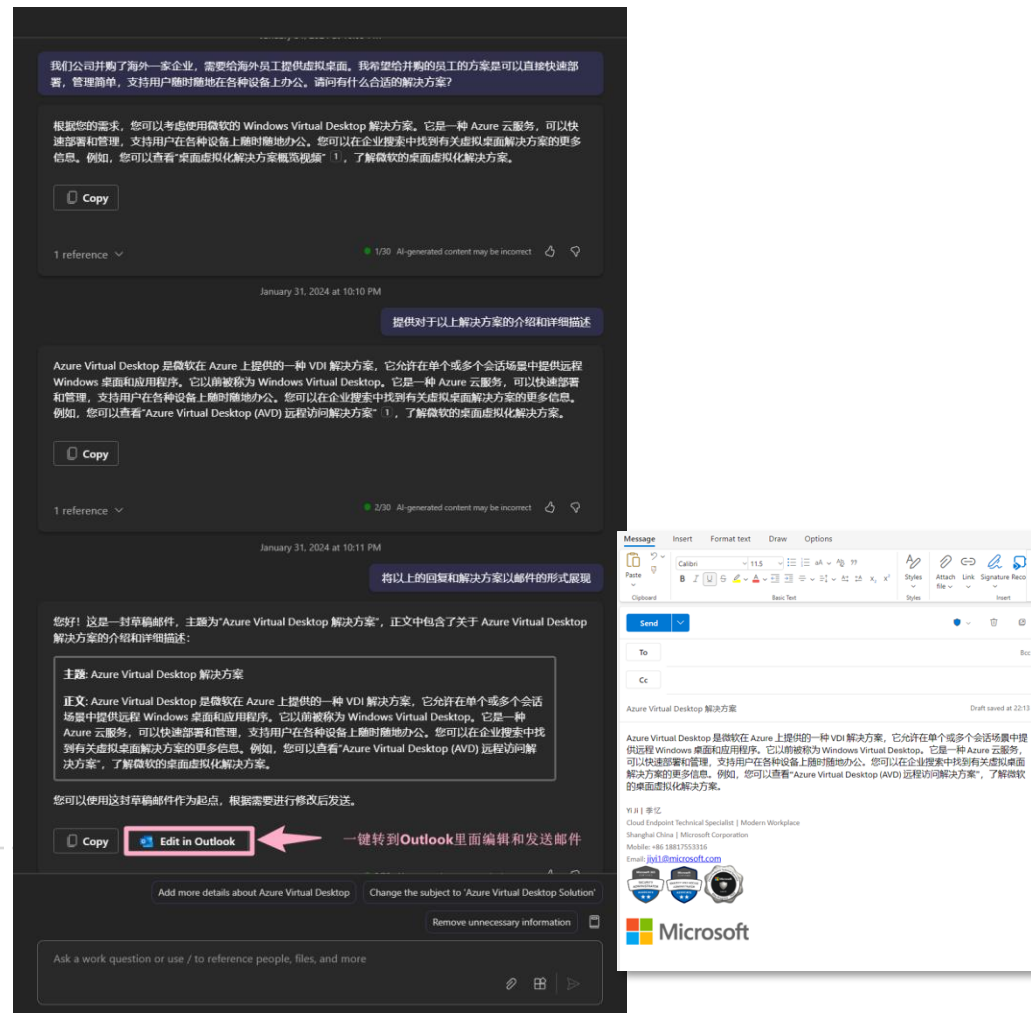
我们公司并购了海外一家企业，需要给海外员工提供虚拟桌面。我希望给并购的员工的方案是可以直接快速部署，管理简单，支持用户随时随地在各种设备上办公。请问有什么合适的解决方案？

根据您的需求，您可以考虑使用微软的 Windows Virtual Desktop 解决方案。它是一种 Azure 云服务，可以快速部署和管理，支持用户在各种设备上随时随地办公。您可以在企业搜索中找到有关虚拟桌面解决方案的更多信息。例如，您可以查看"桌面虚拟化解决方案概览视频" 1，了解微软的桌面虚拟化解决方案。

Copy

1 reference

1/30 AI-generated content may be incorrect

January 31, 2024 at 10:10 PM

提供对于以上解决方案的介绍和详细描述

Azure Virtual Desktop 是微软在 Azure 上提供的一种 VDI 解决方案，它允许在单个或多个会话场景中提供远程 Windows 桌面和应用程序。它以前被称为 Windows Virtual Desktop。它是一种 Azure 云服务，可以快速部署和管理，支持用户在各种设备上随时随地办公。您可以在企业搜索中找到有关虚拟桌面解决方案的更多信息。例如，您可以查看"Azure Virtual Desktop (AVD) 远程访问解决方案" 1，了解微软的桌面虚拟化解决方案。

Copy

1 reference

2/30 AI-generated content may be incorrect

January 31, 2024 at 10:11 PM

将以上的回复和解决方案以邮件的形式展现

您好！这是一封草稿邮件，主题为"Azure Virtual Desktop 解决方案"，正文中包含了关于 Azure Virtual Desktop 解决方案的介绍和详细描述：

主题: Azure Virtual Desktop 解决方案

正文: Azure Virtual Desktop 是微软在 Azure 上提供的一种 VDI 解决方案，它允许在单个或多个会话场景中提供远程 Windows 桌面和应用程序。它以前被称为 Windows Virtual Desktop。它是一种 Azure 云服务，可以快速部署和管理，支持用户在各种设备上随时随地办公。您可以在企业搜索中找到有关虚拟桌面解决方案的更多信息。例如，您可以查看"Azure Virtual Desktop (AVD) 远程访问解决方案"，了解微软的桌面虚拟化解决方案。

您可以使用这封草稿邮件作为起点，根据需要进行修改后发送。

Copy Edit in Outlook

一键转到Outlook里面编辑和发送邮件

Add more details about Azure Virtual Desktop | Change the subject to 'Azure Virtual Desktop Solution' | Remove unnecessary information

Ask a work question or use / to reference people, files, and more

Message Insert Format text Draw Options

Paste Clipboard Calibri 11.5 Basic Text Styles Styles Attach file Link Signature Reco Insert

Send

To

Cc

Bcc

Azure Virtual Desktop 解决方案

Draft saved at 22:13

Azure Virtual Desktop 是微软在 Azure 上提供的一种 VDI 解决方案，它允许在单个或多个会话场景中提供远程 Windows 桌面和应用程序。它以前被称为 Windows Virtual Desktop。它是一种 Azure 云服务，可以快速部署和管理，支持用户在各种设备上随时随地办公。您可以在企业搜索中找到有关虚拟桌面解决方案的更多信息。例如，您可以查看"Azure Virtual Desktop (AVD) 远程访问解决方案"，了解微软的桌面虚拟化解决方案。

Yi Ji | 季亿
Cloud Endpoint Technical Specialist | Modern Workplace
Shanghai China | Microsoft Corporation
Mobile: +86 18817553316
Email: jiyiji@microsoft.com

Microsoft